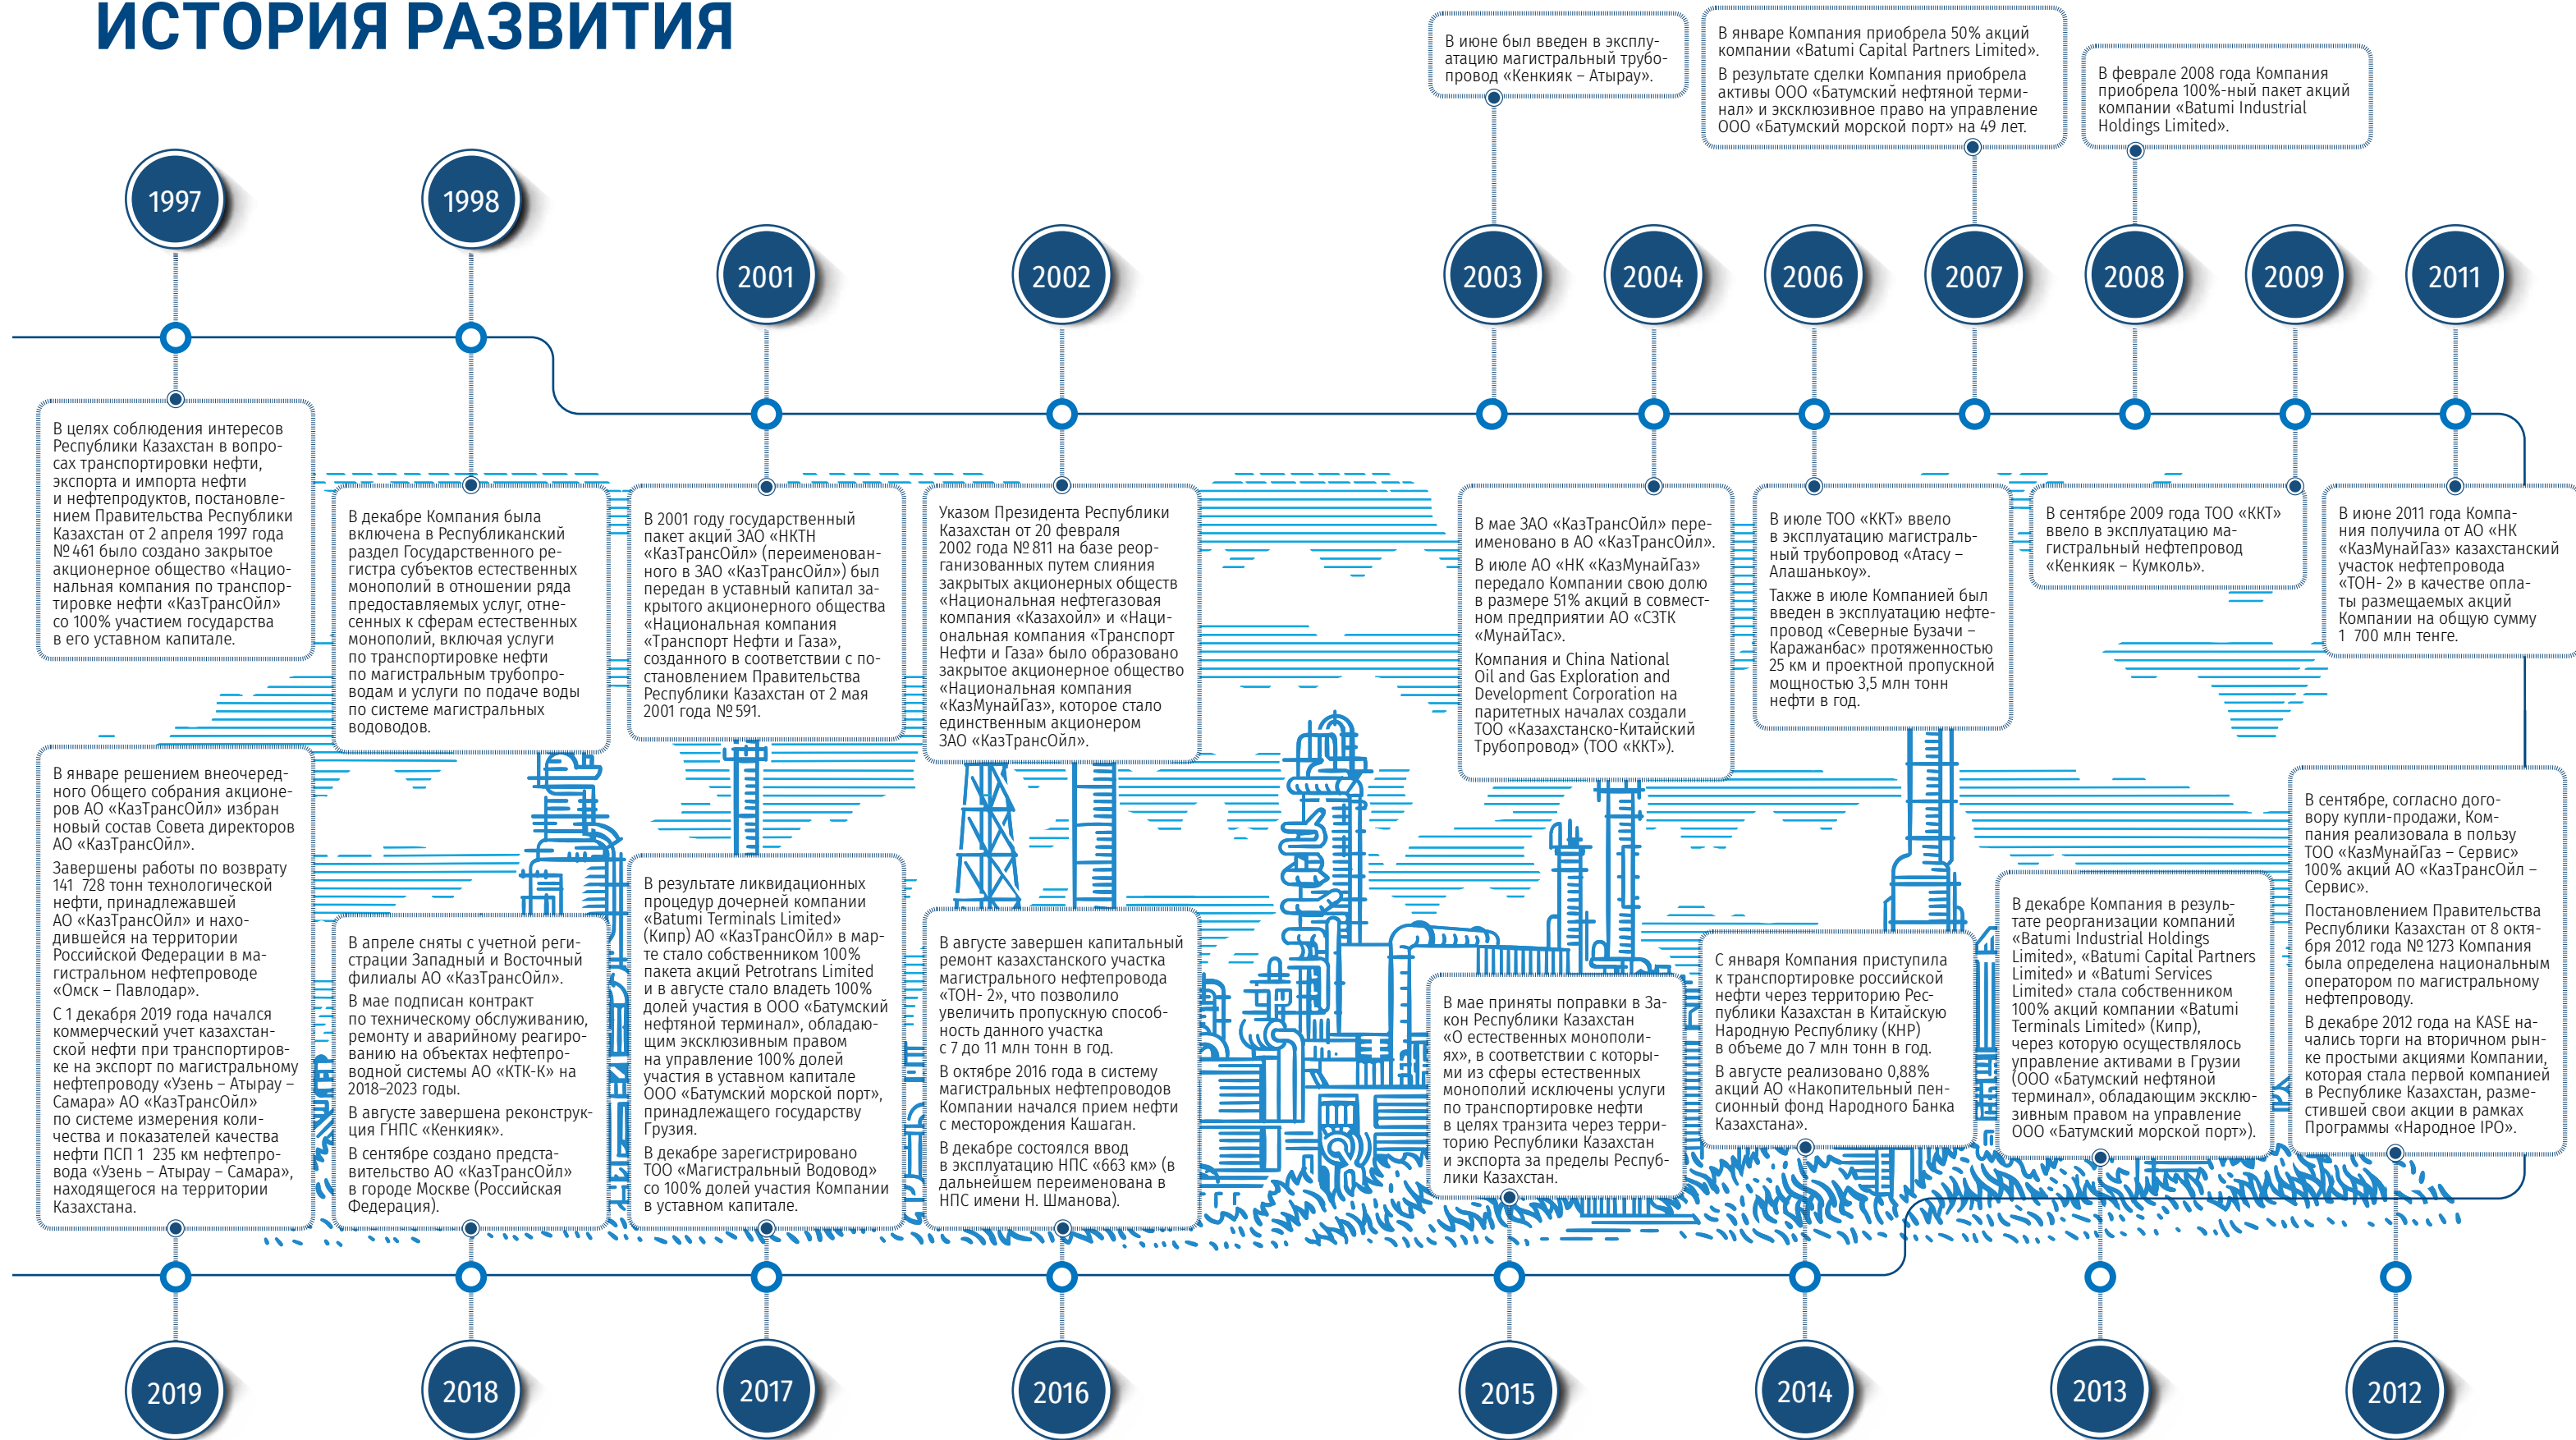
ИСТОРИЯ РАЗВИТИЯ

1997

В целях соблюдения интересов Республики Казахстан в вопросах транспортировки нефти, экспорта и импорта нефти и нефтепродуктов, постановлением Правительства Республики Казахстан от 2 апреля 1997 года № 461 было создано закрытое акционерное общество «Национальная компания по транспортировке нефти «КазТрансОйл» со 100% участием государства в его уставном капитале.

1998

В декабре Компания была включена в Республиканский раздел Государственного регистра субъектов естественных монополий в отношении ряда предоставляемых услуг, отнесенных к сферам естественных монополий, включая услуги по транспортировке нефти по магистральным трубопроводам и услуги по подаче воды по системе магистральных водоводов.

2001

В 2001 году государственный пакет акций ЗАО «НКТН «КазТрансОйл» (переименованного в ЗАО «КазТрансОйл») был передан в уставный капитал закрытого акционерного общества «Национальная компания «Транспорт Нефти и Газа», созданного в соответствии с постановлением Правительства Республики Казахстан от 2 мая 2001 года № 591.

2002

Указом Президента Республики Казахстан от 20 февраля 2002 года № 811 на базе реорганизованных путем слияния закрытых акционерных обществ «Национальная нефтегазовая компания «Казахойл» и «Национальная компания «Транспорт Нефти и Газа» было образовано закрытое акционерное общество «Национальная компания «КазМунайГаз», которое стало единственным акционером ЗАО «КазТрансОйл».

2003

В июне был введен в эксплуатацию магистральный трубопровод «Кенкияк – Атырау».

2004

В мае ЗАО «КазТрансОйл» переименовано в АО «КазТрансОйл».

В июле АО «НК «КазМунайГаз» передало Компании свою долю в размере 51% акций в совместном предприятии АО «СЗТК «МунайТас».

Компания и China National Oil and Gas Exploration and Development Corporation на паритетных началах создали ТОО «Казахстанско-Китайский Трубопровод» (ТОО «ККТ»).

2006

В июле ТОО «ККТ» ввело в эксплуатацию магистральный трубопровод «Атасу – Алашанькоу».

Также в июле Компанией был введен в эксплуатацию нефтепровод «Северные Бузачи – Каражанбас» протяженностью 25 км и проектной пропускной мощностью 3,5 млн тонн нефти в год.

2007

В январе Компания приобрела 50% акций компании «Batumi Capital Partners Limited».

В результате сделки Компания приобрела активы ООО «Батумский нефтяной терминал» и эксклюзивное право на управление ООО «Батумский морской порт» на 49 лет.

2008

В феврале 2008 года Компания приобрела 100%-ный пакет акций компании «Batumi Industrial Holdings Limited».

2009

В сентябре 2009 года ТОО «ККТ» ввело в эксплуатацию магистральный нефтепровод «Кенкияк – Кумколь».

2011

В июне 2011 года Компания получила от АО «НК «КазМунайГаз» казахстанский участок нефтепровода «ТОН- 2» в качестве оплаты размещаемых акций Компании на общую сумму 1 700 млн тенге.

В январе решением внеочередного Общего собрания акционеров АО «КазТрансОйл» избран новый состав Совета директоров АО «КазТрансОйл».

Завершены работы по возврату 141 728 тонн технологической нефти, принадлежавшей АО «КазТрансОйл» и находившейся на территории Российской Федерации в магистральном нефтепроводе «Омск – Павлодар».

С 1 декабря 2019 года начался коммерческий учет казахстанской нефти при транспортировке на экспорт по магистральному нефтепроводу «Узень – Атырау – Самара» АО «КазТрансОйл» по системе измерения количества и показателей качества нефти ПСП 1 235 км нефтепровода «Узень – Атырау – Самара», находящегося на территории Казахстана.

2019

В апреле сняты с учетной регистрации Западный и Восточный филиалы АО «КазТрансОйл».

В мае подписан контракт по техническому обслуживанию, ремонту и аварийному реагированию на объектах нефтеводной системы АО «КТК-К» на 2018–2023 годы.

В августе завершена реконструкция ГНПС «Кенкияк».

В сентябре создано представительство АО «КазТрансОйл» в городе Москве (Российская Федерация).

2018

В результате ликвидационных процедур дочерней компании «Batumi Terminals Limited» (Кипр) АО «КазТрансОйл» в марте стало собственником 100% пакета акций Petrotrans Limited и в августе стало владеть 100% долей участия в ООО «Батумский нефтяной терминал», обладающим эксклюзивным правом на управление 100% долей участия в уставном капитале ООО «Батумский морской порт», принадлежащего государству Грузия.

В декабре зарегистрировано ТОО «Магистральный Водовод» со 100% долей участия Компании в уставном капитале.

2017

В августе завершен капитальный ремонт казахстанского участка магистрального нефтепровода «ТОН- 2», что позволило увеличить пропускную способность данного участка с 7 до 11 млн тонн в год.

В октябре 2016 года в систему магистральных нефтепроводов Компании начался прием нефти с месторождения Кашаган.

В декабре состоялся ввод в эксплуатацию НПС «663 км» (в дальнейшем переименована в НПС имени Н. Шманова).

2016

В мае приняты поправки в Закон Республики Казахстан «О естественных монополиях», в соответствии с которыми из сферы естественных монополий исключены услуги по транспортировке нефти в целях транзита через территорию Республики Казахстан и экспорта за пределы Республики Казахстан.

2015

С января Компания приступила к транспортировке российской нефти через территорию Республики Казахстан в Китайскую Народную Республику (КНР) в объеме до 7 млн тонн в год.

В августе реализовано 0,88% акций АО «Накопительный пенсионный фонд Народного Банка Казахстана».

2014

В декабре Компания в результате реорганизации компаний «Batumi Industrial Holdings Limited», «Batumi Capital Partners Limited» и «Batumi Services Limited» стала собственником 100% акций компании «Batumi Terminals Limited» (Кипр), через которую осуществлялось управление активами в Грузии (ООО «Батумский нефтяной терминал», обладающим эксклюзивным правом на управление ООО «Батумский морской порт»).

2013

В сентябре, согласно договору купли-продажи, Компания реализовала в пользу ТОО «КазМунайГаз – Сервис» 100% акций АО «КазТрансОйл – Сервис».

Постановлением Правительства Республики Казахстан от 8 октября 2012 года № 1273 Компания была определена национальным оператором по магистральному нефтепроводу.

В декабре 2012 года на KASE начались торги на вторичном рынке простыми акциями Компании, которая стала первой компанией в Республике Казахстан, разместившей свои акции в рамках Программы «Народное IPO».

2012